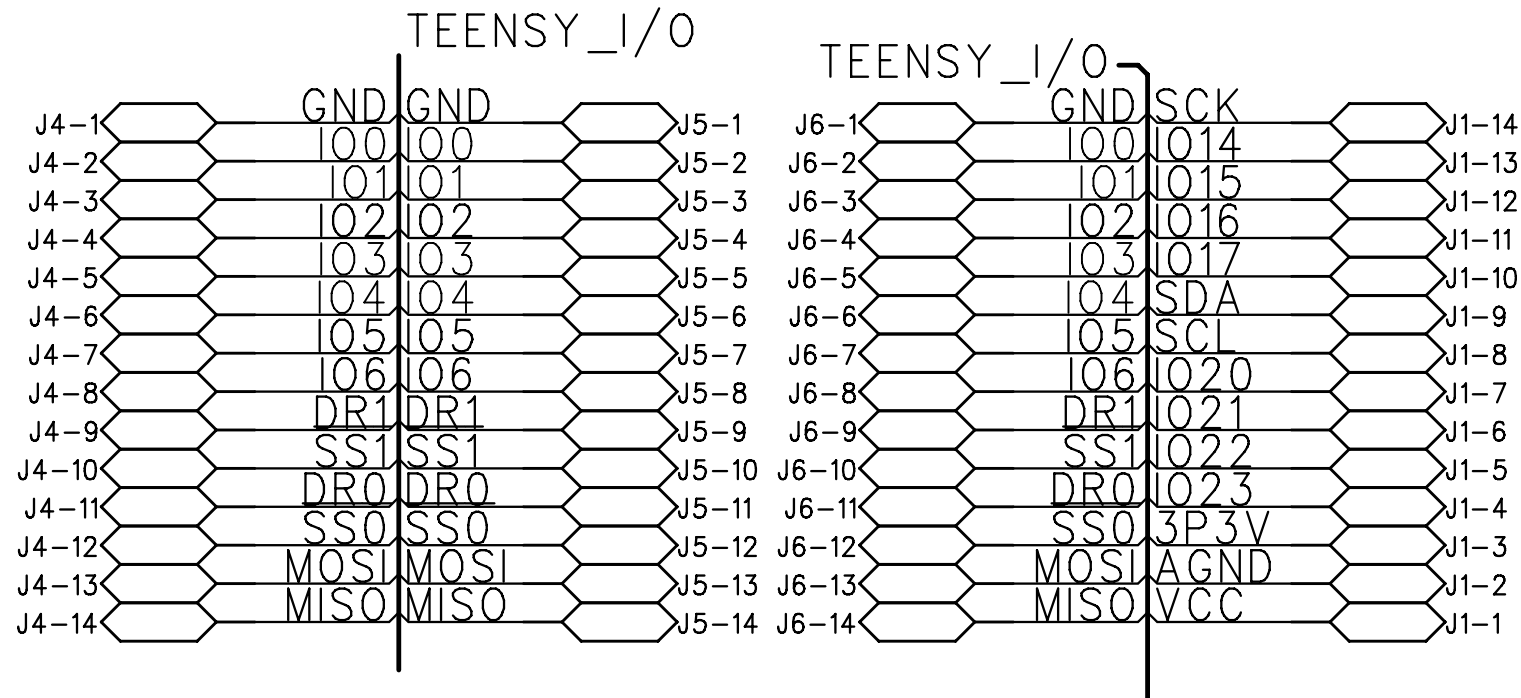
TEENSY_I/O

J4-1 GND GND J5-1
J4-2 IO0 IO0 J5-2
J4-3 IO1 IO1 J5-3
J4-4 IO2 IO2 J5-4
J4-5 IO3 IO3 J5-5
J4-6 IO4 IO4 J5-6
J4-7 IO5 IO5 J5-7
J4-8 IO6 IO6 J5-8
J4-9 DR1 DR1 J5-9
J4-10 SS1 SS1 J5-10
J4-11 DR0 DR0 J5-11
J4-12 SS0 SS0 J5-12
J4-13 MOSI MOSI J5-13
J4-14 MISO MISO J5-14

TEENSY_I/O

J6-1 GND SCK J1-14
J6-2 IO0 IO14 J1-13
J6-3 IO1 IO15 J1-12
J6-4 IO2 IO16 J1-11
J6-5 IO3 IO17 J1-10
J6-6 IO4 SDA J1-9
J6-7 IO5 SCL J1-8
J6-8 IO6 IO20 J1-7
J6-9 DR1 IO21 J1-6
J6-10 SS1 IO22 J1-5
J6-11 DR0 IO23 J1-4
J6-12 SS0 3P3V J1-3
J6-13 MOSI AGND J1-2
J6-14 MISO VCC J1-1